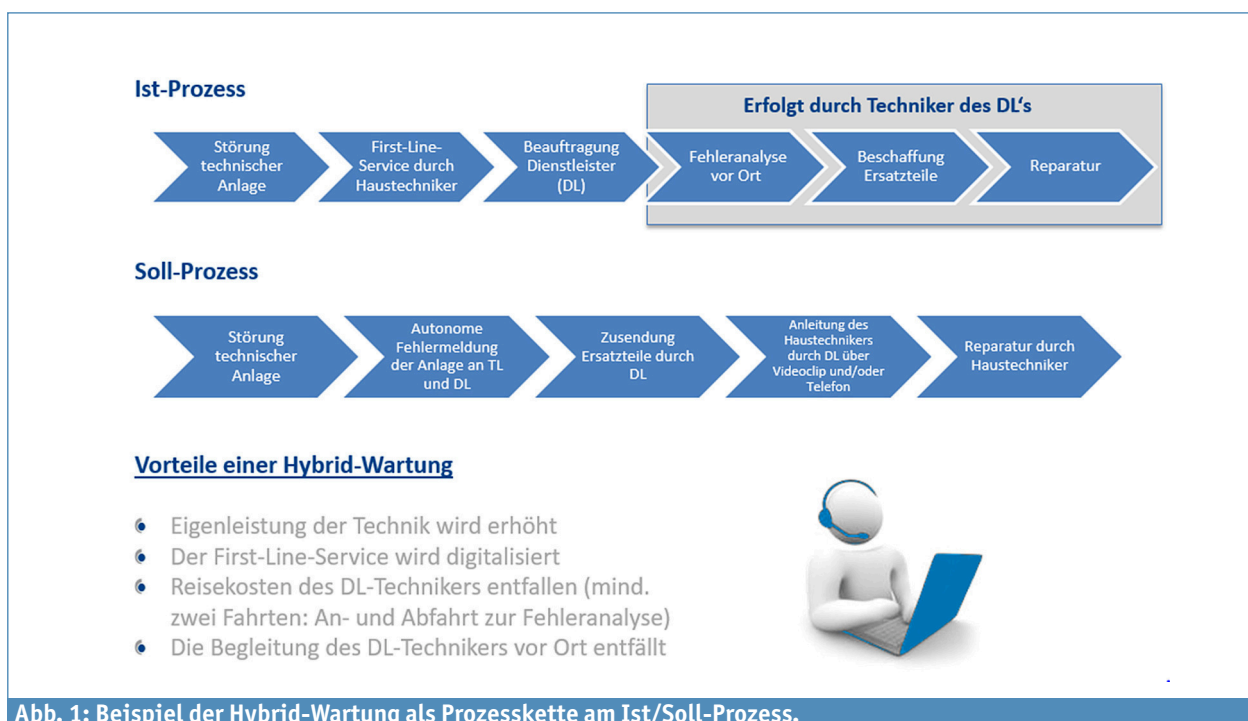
Ist-Prozess

Erfolgt durch Techniker des DL's

Störung technischer Anlage

First-Line-Service durch Haustechniker

Beauftragung Dienstleister (DL)

Fehleranalyse vor Ort

Beschaffung Ersatzteile

Reparatur

Soll-Prozess

Störung technischer Anlage

Autonome Fehlermeldung der Anlage an TL und DL

Zusendung Ersatzteile durch DL

Anleitung des Haustechnikers durch DL über Videoclip und/oder Telefon

Reparatur durch Haustechniker

Vorteile einer Hybrid-Wartung

- Eigenleistung der Technik wird erhöht
- Der First-Line-Service wird digitalisiert
- Reisekosten des DL-Technikers entfallen (mind. zwei Fahrten: An- und Abfahrt zur Fehleranalyse)
- Die Begleitung des DL-Technikers vor Ort entfällt

Abb. 1: Beispiel der Hybrid-Wartung als Prozesskette am Ist/Soll-Prozess.